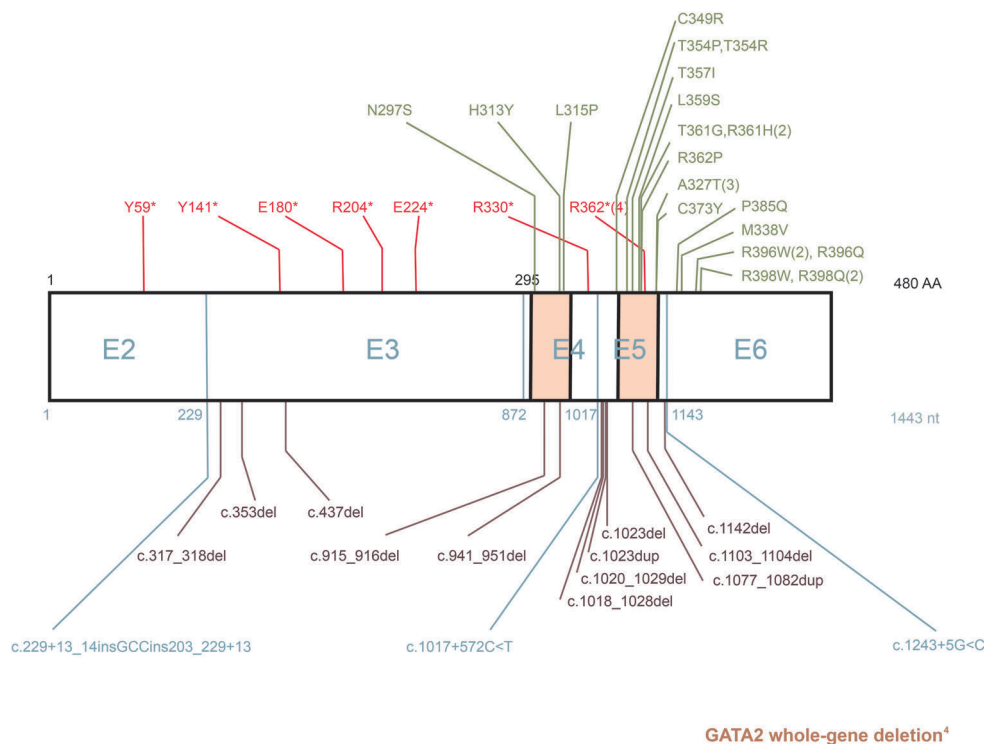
C349R
T354P,T354R
T357I
L359S
T361G,R361H(2)
R362P
A327T(3)
C373Y
P385Q
M338V
R396W(2), R396Q
R398W, R398Q(2)

N297S
H313Y
L315P

Y59*
Y141*
E180*
R204*
E224*
R330*
R362*(4)

1
295
480 AA

E2
E3
E4
E5
E6

1
229
872
1017
1143
1443 nt

c.353del
c.437del
c.317_318del
c.915_916del
c.941_951del
c.1023del
c.1023dup
c.1020_1029del
c.1018_1028del
c.1142del
c.1103_1104del
c.1077_1082dup

c.229+13_14insGCCins203_229+13
c.1017+572C<T
c.1243+5G<C

GATA2 whole-gene deletion$^4$